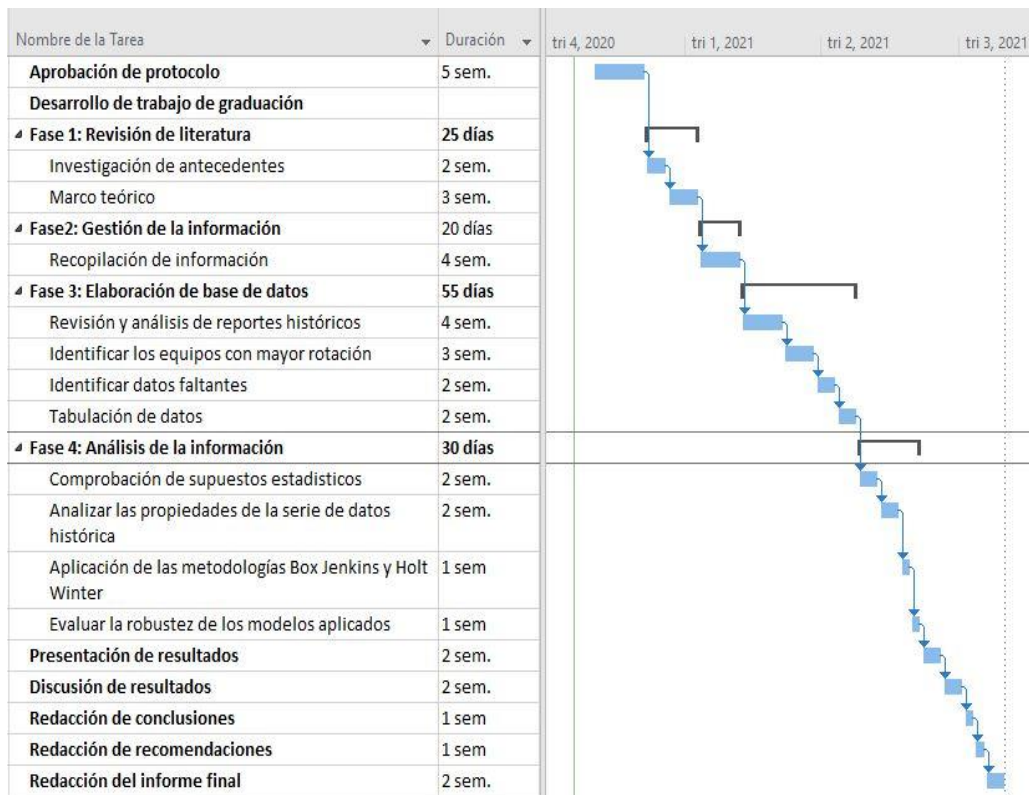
| Nombre de la Tarea | Duración |
|---|---|
| Aprobación de protocolo | 5 sem. |
| Desarrollo de trabajo de graduación | |
| ◢ Fase 1: Revisión de literatura | 25 días |
| Investigación de antecedentes | 2 sem. |
| Marco teórico | 3 sem. |
| ◢ Fase2: Gestión de la información | 20 días |
| Recopilación de información | 4 sem. |
| ◢ Fase 3: Elaboración de base de datos | 55 días |
| Revisión y análisis de reportes históricos | 4 sem. |
| Identificar los equipos con mayor rotación | 3 sem. |
| Identificar datos faltantes | 2 sem. |
| Tabulación de datos | 2 sem. |
| ◢ Fase 4: Análisis de la información | 30 días |
| Comprobación de supuestos estadisticos | 2 sem. |
| Analizar las propiedades de la serie de datos histórica | 2 sem. |
| Aplicación de las metodologías Box Jenkins y Holt Winter | 1 sem |
| Evaluar la robustez de los modelos aplicados | 1 sem |
| Presentación de resultados | 2 sem. |
| Discusión de resultados | 2 sem. |
| Redacción de conclusiones | 1 sem |
| Redacción de recomendaciones | 1 sem |
| Redacción del informe final | 2 sem. |

tri 4, 2020 tri 1, 2021 tri 2, 2021 tri 3, 2021